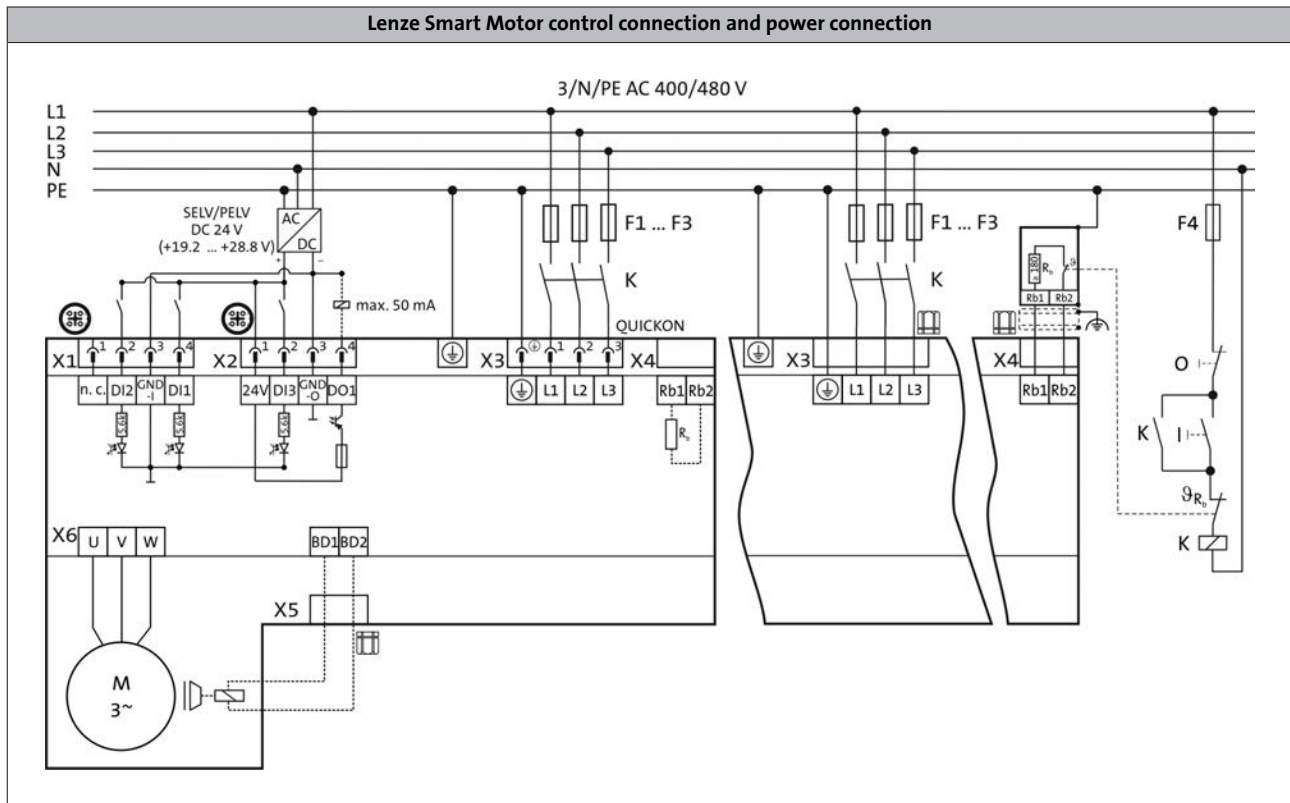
Lenze Smart Motor control connection and power connection

3/N/PE AC 400/480 V

L1
L2
L3
N
PE

SELV/PELV
DC 24 V
(+19.2 ... +28.8 V)

AC
DC
+
–

max. 50 mA

F1 ... F3
K
F1 ... F3
K
F4

QUICKON

X1 1 2 3 4
n. c. DI2 GND -I DI1
5.6k
5.6k

X2 1 2 3 4
24V DI3 GND -O DO1
5.6k

X3 1 2 3
L1 L2 L3
X4
Rb1 Rb2
$R_b$

X3
L1 L2 L3
X4
Rb1 Rb2

180
$R_b$
$\vartheta$
Rb1 Rb2

O
K
I
$\vartheta_{R_b}$
K

X6 U V W
BD1 BD2
X5

M
3~